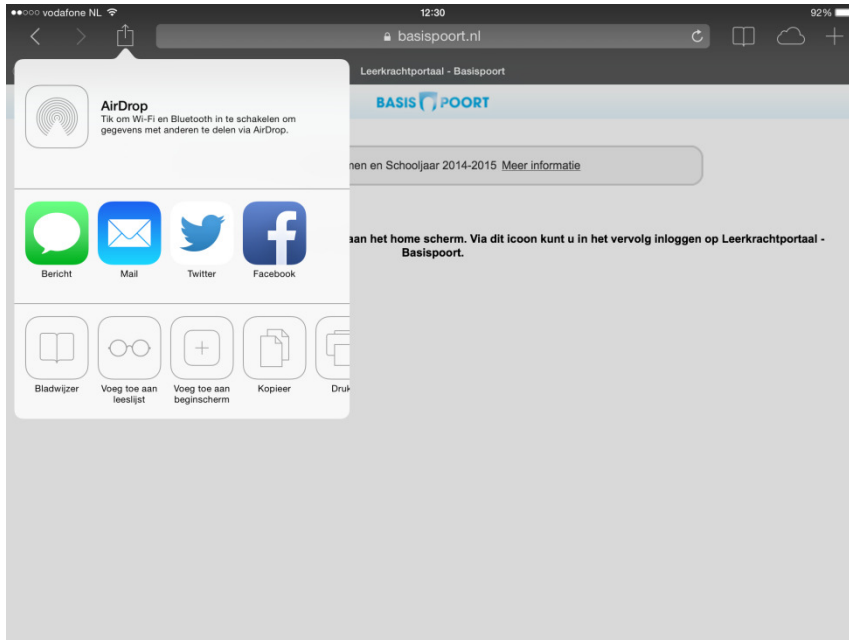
●●○○○ vodafone NL
12:30
92%
basispoort.nl
Leerkrachtportaal - Basispoort
BASIS POORT

AirDrop
Tik om Wi-Fi en Bluetooth in te schakelen om gegevens met anderen te delen via AirDrop.

nen en Schooljaar 2014-2015 Meer informatie

aan het home scherm. Via dit icoon kunt u in het vervolg inloggen op Leerkrachtportaal - Basispoort.

Bericht
Mail
Twitter
Facebook

Bladwijzer
Voeg toe aan leeslijst
Voeg toe aan beginscherm
Kopieer
Druk